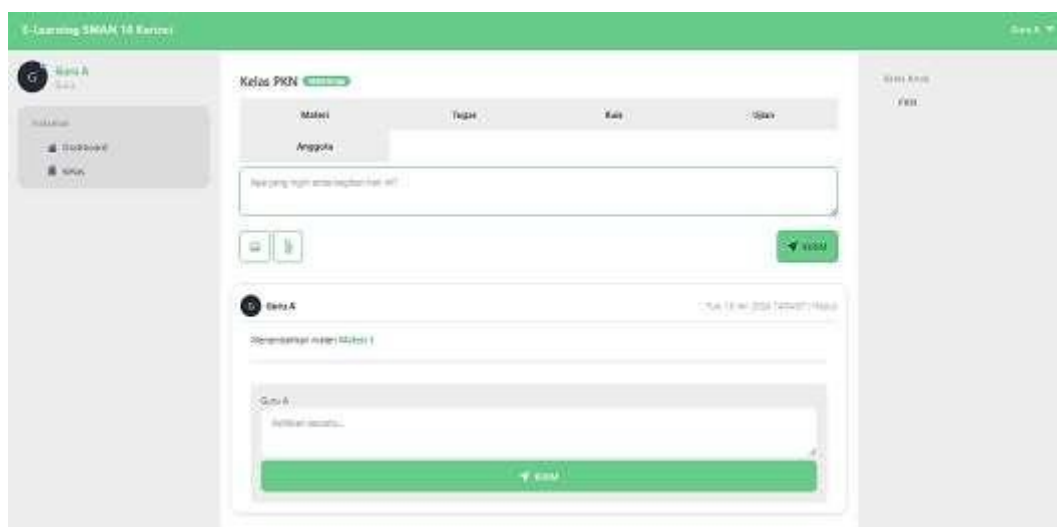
E-Learning SMAN 10 Kerinci

Guru A ▼

G Guru A
Guru

Halaman
Dashboard
Kelas

Kelas PKN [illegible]

| Materi | Tugas | Kuis | Ujian |
|---|---|---|---|
| Anggota | | | |

Apa yang ingin anda bagikan hari ini?

Kirim

G Guru A

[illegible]

Menambahkan materi Materi 1

Guru A

Balikan sesuatu...

Kirim

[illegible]

PKN